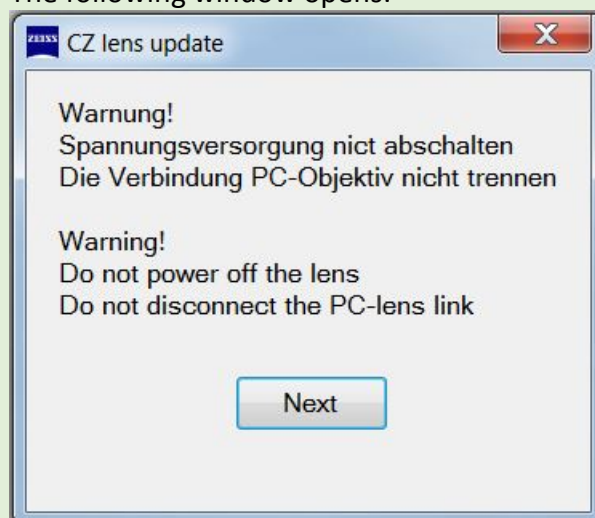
The following window opens:

ZEISS CZ lens update

X

Warnung!
Spannungsversorgung nict abschalten
Die Verbindung PC-Objektiv nicht trennen

Warning!
Do not power off the lens
Do not disconnect the PC-lens link

Next